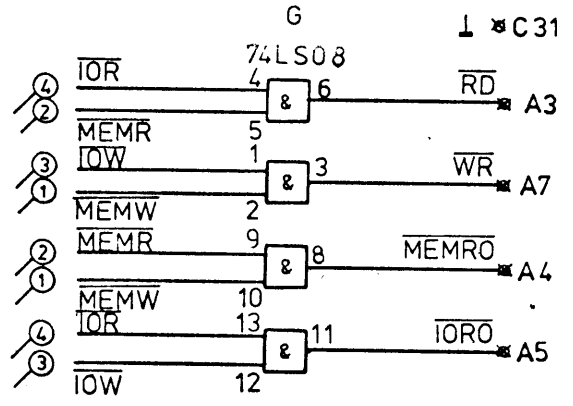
G

74LS08

⊥ C31

4
2
$\overline{IOR}$
4
&
6
$\overline{RD}$
A3
$\overline{MEMR}$
5

3
1
$\overline{IOW}$
1
&
3
$\overline{WR}$
A7
$\overline{MEMW}$
2

2
1
$\overline{MEMR}$
9
&
8
$\overline{MEMRO}$
A4
$\overline{MEMW}$
10

4
3
$\overline{IOR}$
13
&
11
$\overline{IORO}$
A5
$\overline{IOW}$
12